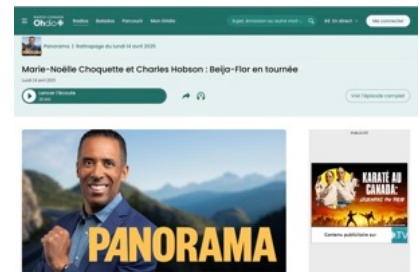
Ohdio Radios Balados Parcours Mon OHdio
Sujet, émission ou autre mot-clé
En direct
Me connecter

Panorama | Rattrapage du lundi 14 avril 2025

Marie-Noëlle Choquette et Charles Hobson : Beija-Flor en tournée
Lundi 14 avril 2025

Lancer l'écoute
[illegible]

Voir l'épisode complet

PANORAMA

PUBLICITÉ
KARATÉ AU CANADA:
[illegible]
Contenu publicitaire sur TV